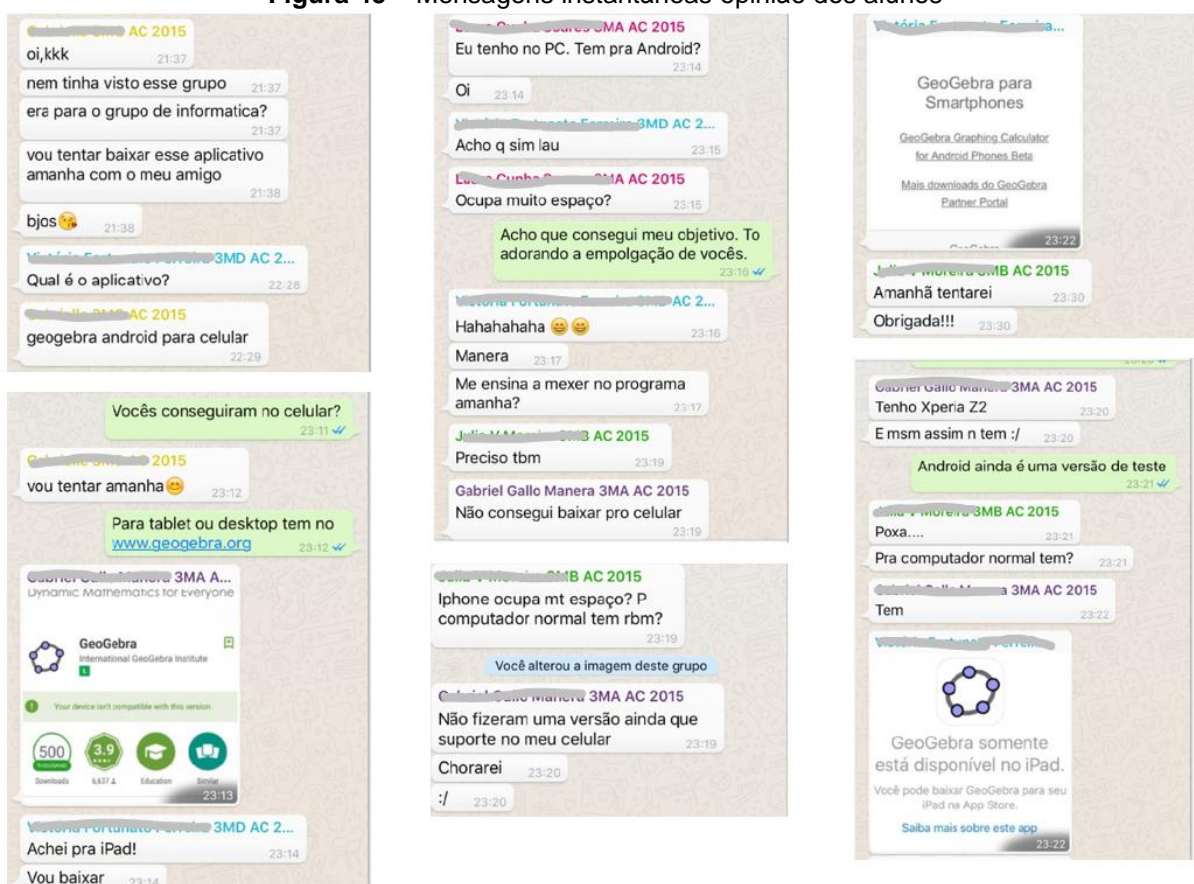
Figura 15 – Mensagens instantâneas opinião dos alunos

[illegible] AC 2015
oi,kkk 21:37
nem tinha visto esse grupo 21:37
era para o grupo de informatica? 21:37
vou tentar baixar esse aplicativo amanha com o meu amigo 21:38
bjos😘 21:38
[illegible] 3MD AC 2...
Qual é o aplicativo? 22:28
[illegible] AC 2015
geogebra android para celular 22:29

Vocês conseguiram no celular? 23:11
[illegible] 2015
vou tentar amanha😊 23:12
Para tablet ou desktop tem no www.geogebra.org 23:12
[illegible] 3MA A...
Dynamic Mathematics for Everyone
GeoGebra
International GeoGebra Institute
Your device isn't compatible with this version.
500 THOUSAND Downloads
3.9 6,637
Education
Similar
23:13
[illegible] 3MD AC 2...
Achei pra iPad! 23:14
Vou baixar 23:14

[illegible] 3MA AC 2015
Eu tenho no PC. Tem pra Android? 23:14
Oi 23:14
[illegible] 3MD AC 2...
Acho q sim lau 23:15
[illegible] 3MA AC 2015
Ocupa muito espaço? 23:15
Acho que consegui meu objetivo. To adorando a empolgação de vocês. 23:16
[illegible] AC 2...
Hahahahaha 😄😄 23:16
Manera 23:17
Me ensina a mexer no programa amanha? 23:17
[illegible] AC 2015
Preciso tbm 23:19
Gabriel Gallo Manera 3MA AC 2015
Não consegui baixar pro celular 23:19

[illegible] B AC 2015
Iphone ocupa mt espaço? P computador normal tem rbm? 23:19
Você alterou a imagem deste grupo
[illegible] 3MA AC 2015
Não fizeram uma versão ainda que suporte no meu celular 23:19
Chorarei 23:20
:/ 23:20

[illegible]
GeoGebra para Smartphones
GeoGebra Graphing Calculator for Android Phones Beta
Mais downloads do GeoGebra Partner Portal
23:22
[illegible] 3MB AC 2015
Amanhã tentarei 23:30
Obrigada!!! 23:30

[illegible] 3MA AC 2015
Tenho Xperia Z2 23:20
E msm assim n tem :/ 23:20
Android ainda é uma versão de teste 23:21
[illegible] 3MB AC 2015
Poxa.... 23:21
Pra computador normal tem? 23:21
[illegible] 3MA AC 2015
Tem 23:22
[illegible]
GeoGebra somente está disponível no iPad.
Você pode baixar GeoGebra para seu iPad na App Store.
Saiba mais sobre este app
23:22